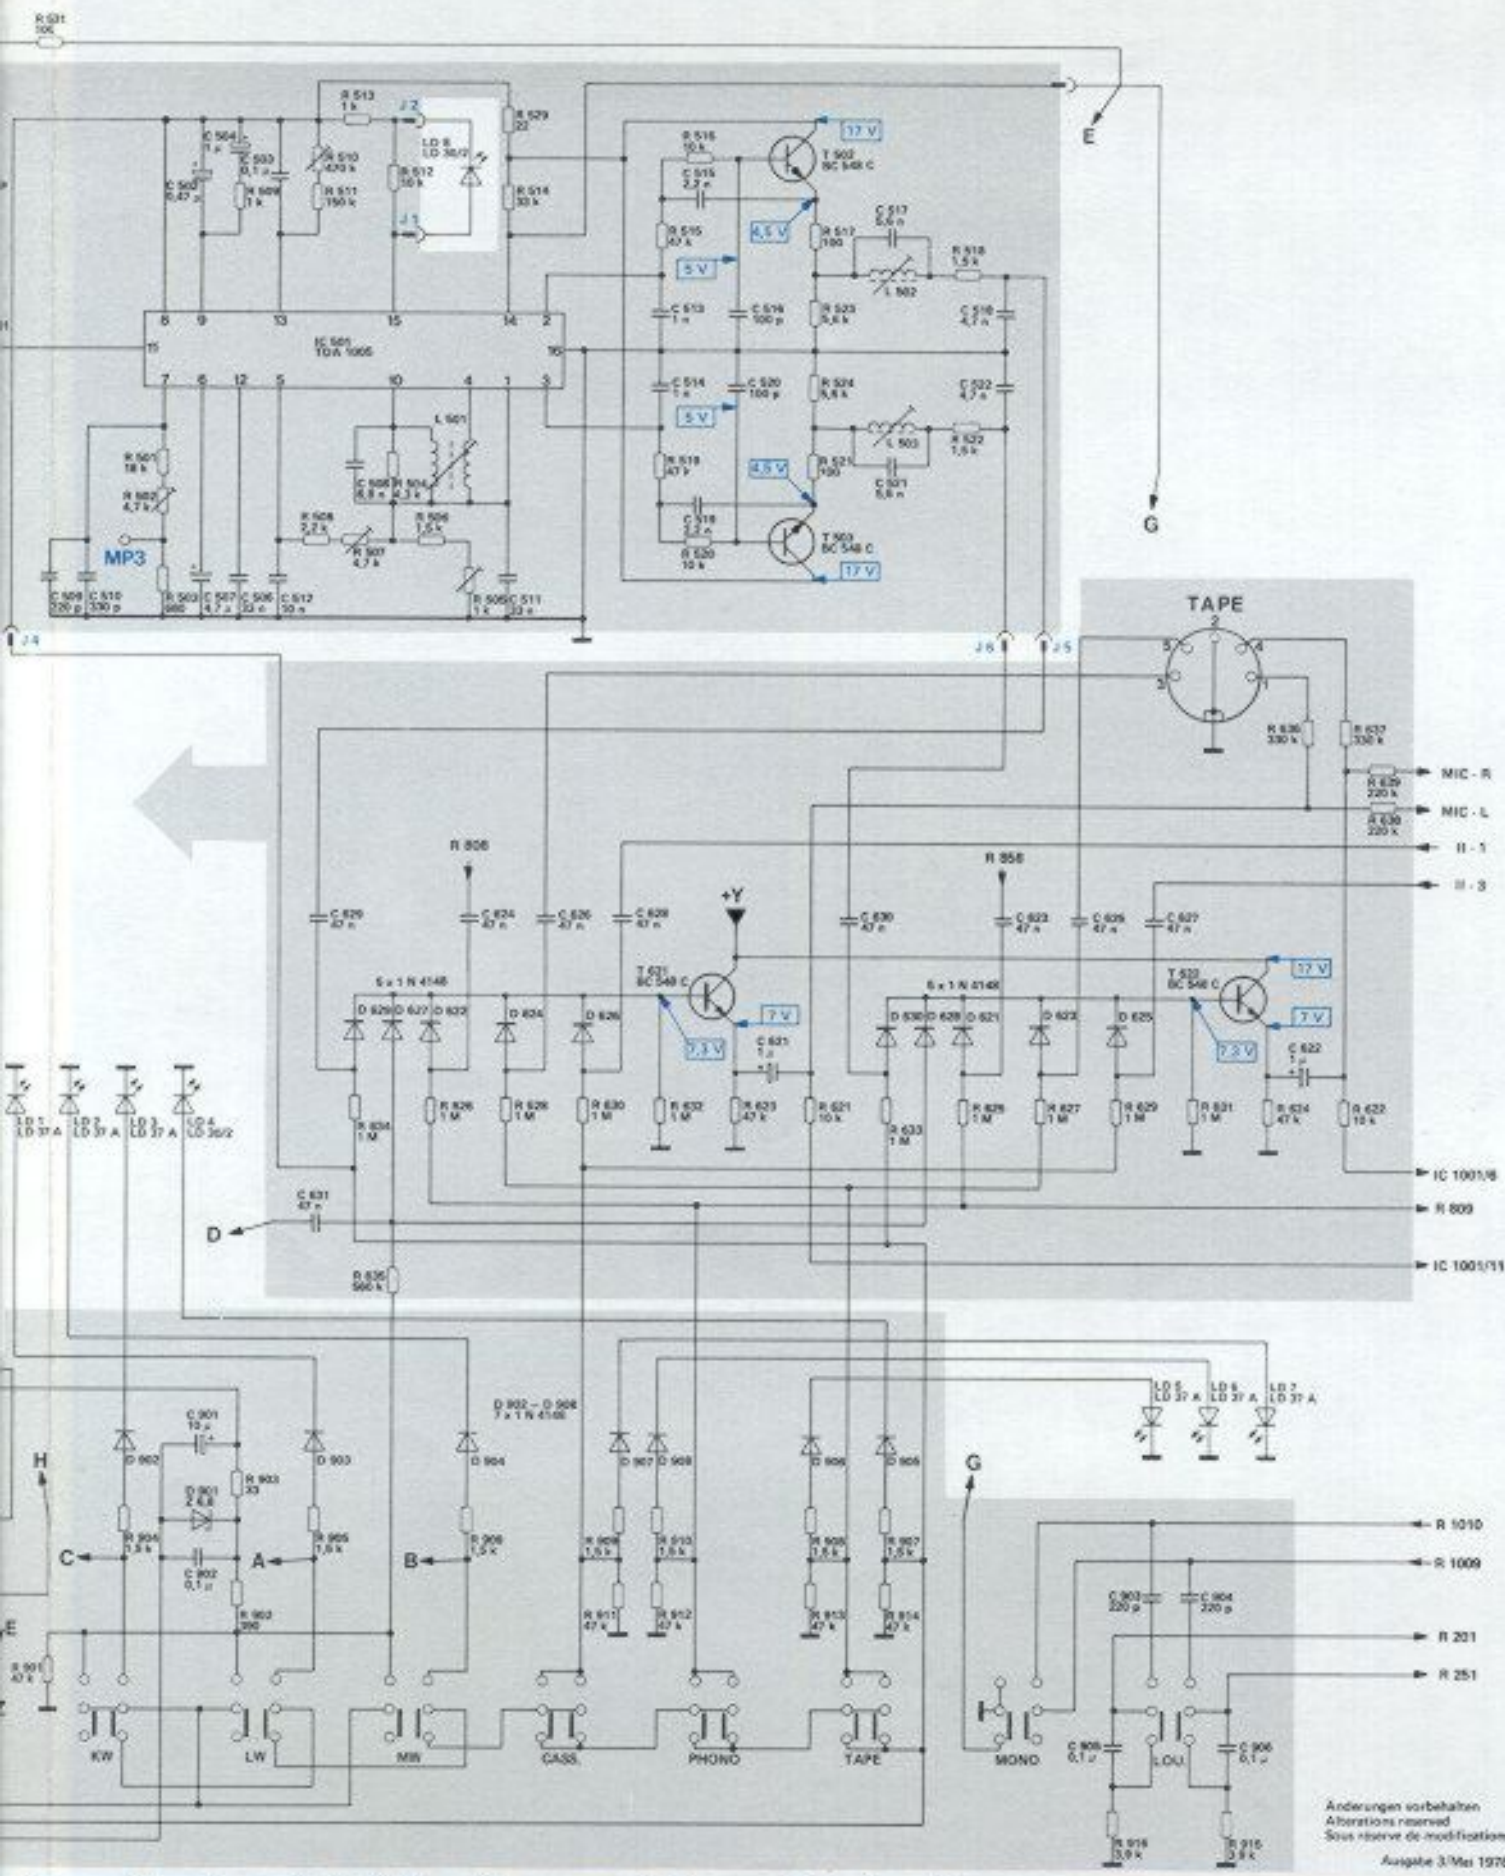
R 531
10 k

E

R 513
1 k
J 2
R 529
22
C 504
1 µ
C 503
0,1 µ
R 510
470 k
LD 6
LD 30/2
17 V
R 516
10 k
T 502
BC 548 C
C 502
0,47 µ
R 509
1 k
R 511
150 k
R 512
10 k
R 514
33 k
C 515
2,2 n
J 1
4,5 V
C 517
5,6 n
R 515
47 k
R 517
100
R 518
1,5 k
5 V
L 502
C 513
1 n
C 519
100 p
R 523
5,6 k
C 518
4,7 n
8 9 13 15 14 2
11
IC 501
TDA 1005
10
7 6 12 5 10 4 1 3
C 514
1 n
C 520
100 p
R 524
5,6 k
C 522
4,7 n
L 501
5 V
L 503
R 522
1,5 k
R 501
18 k
C 508
6,8 n
R 504
2,2 k
4,5 V
R 521
100
R 502
4,7 k
R 519
47 k
C 521
5,6 n
C 516
2,2 n
R 508
2,2 k
R 506
1,5 k
R 520
10 k
T 503
BC 548 C
MP3
R 507
4,7 k
17 V
G
C 509
220 p
C 510
330 p
R 503
680
C 507
4,7 µ
C 506
22 n
C 512
33 n
R 505
1 k
C 511
33 n
J 4
J 6
J 5
TAPE
2
5 4
3 1
R 636
330 k
R 637
330 k
MIC - R
R 629
220 k
MIC - L
R 630
220 k
R 808
R 858
II - 1
II - 3
+Y
C 629
47 n
C 624
47 n
C 626
47 n
C 628
47 n
C 630
47 n
C 623
47 n
C 625
47 n
C 627
47 n
T 621
BC 548 C
T 622
BC 548 C
17 V
6 x 1 N 4148
6 x 1 N 4148
7 V
7 V
D 629 D 627 D 622 D 624 D 626
D 630 D 628 D 621 D 623 D 625
7,3 V
C 621
1 µ
7,3 V
C 622
1 µ
LD 1
LD 37 A
LD 2
LD 37 A
LD 3
LD 37 A
LD 4
LD 30/2
R 634
1 M
R 626
1 M
R 628
1 M
R 630
1 M
R 632
1 M
R 623
47 k
R 621
10 k
R 633
1 M
R 625
1 M
R 627
1 M
R 629
1 M
R 631
1 M
R 624
47 k
R 622
10 k
IC 1001/6
C 631
47 n
R 809
D
IC 1001/11
R 635
560 k
D 902 – D 908
7 x 1 N 4148
C 901
10 µ
LD 5
LD 37 A
LD 6
LD 37 A
LD 7
LD 37 A
D 902
D 903
D 904
H
D 901
2,4,6
R 903
33
D 907
D 908
D 906
D 905
G
R 904
3,3 k
R 905
1,8 k
R 906
1,5 k
R 909
1,5 k
R 910
1,8 k
R 908
1,8 k
R 907
1,5 k
R 1010
C
A
B
C 902
0,1 µ
R 1009
R 902
390
R 911
47 k
R 912
47 k
R 913
47 k
R 914
47 k
C 903
220 p
C 904
220 p
E
R 201
R 901
47 k
R 251
KW
LW
MW
CASS.
PHONO
TAPE
MONO
C 905
0,1 µ
LOU.
C 906
0,1 µ
R 916
3,9 k
R 915
3,9 k
Änderungen vorbehalten
Alterations reserved
Sous réserve de modification
Ausgabe 3/Mai 197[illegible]